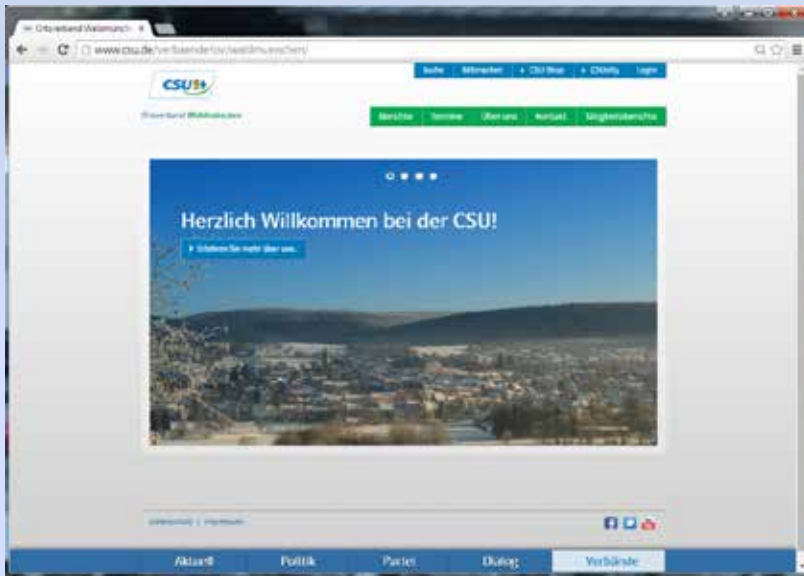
Ortsverband Waldmünch ×

www.csu.de/verbaende/ov/waldmuenchen/

Suche | Mitmachen | + CSU Shop | + CSUnity | Login

CSU

Ortsverband Waldmünchen

Berichte | Termine | Über uns | Kontakt | Mitgliederbereiche

Herzlich Willkommen bei der CSU!

› Erfahren Sie mehr über uns.

Datenschutz | Impressum

Aktuell | Politik | Partei | Dialog | Verbände